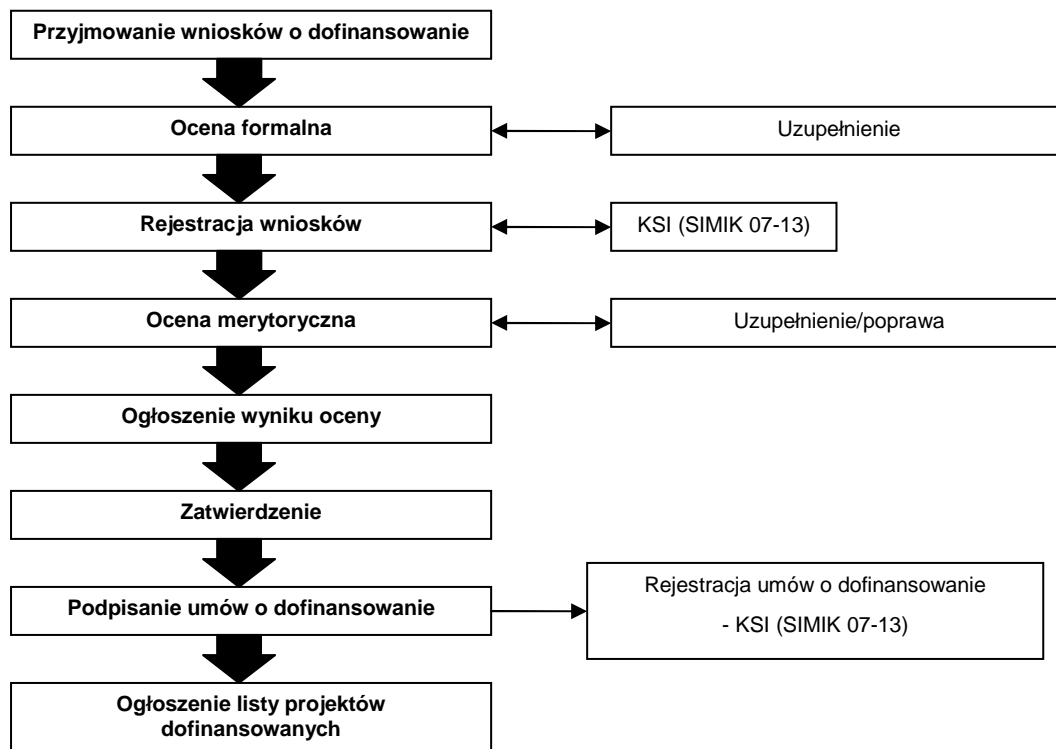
Przyjmowanie wniosków o dofinansowanie

Ocena formalna

Uzupełnienie

Rejestracja wniosków

KSI (SIMIK 07-13)

Ocena merytoryczna

Uzupełnienie/poprawa

Ogłoszenie wyniku oceny

Zatwierdzenie

Podpisanie umów o dofinansowanie

Rejestracja umów o dofinansowanie - KSI (SIMIK 07-13)

Ogłoszenie listy projektów dofinansowanych